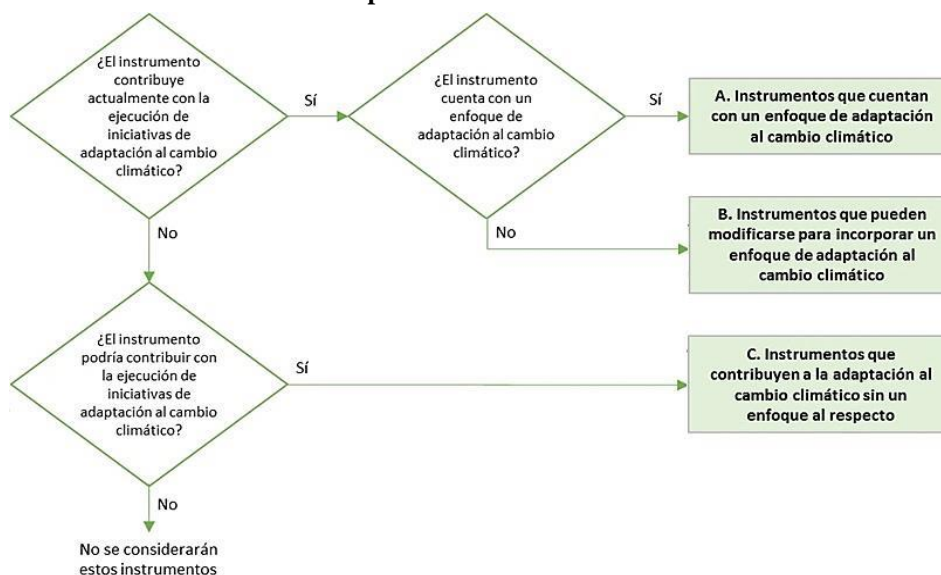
¿El instrumento contribuye actualmente con la ejecución de iniciativas de adaptación al cambio climático?

Sí

¿El instrumento cuenta con un enfoque de adaptación al cambio climático?

Sí

A. Instrumentos que cuentan con un enfoque de adaptación al cambio climático

No

B. Instrumentos que pueden modificarse para incorporar un enfoque de adaptación al cambio climático

No

¿El instrumento podría contribuir con la ejecución de iniciativas de adaptación al cambio climático?

Sí

C. Instrumentos que contribuyen a la adaptación al cambio climático sin un enfoque al respecto

No

No se considerarán estos instrumentos